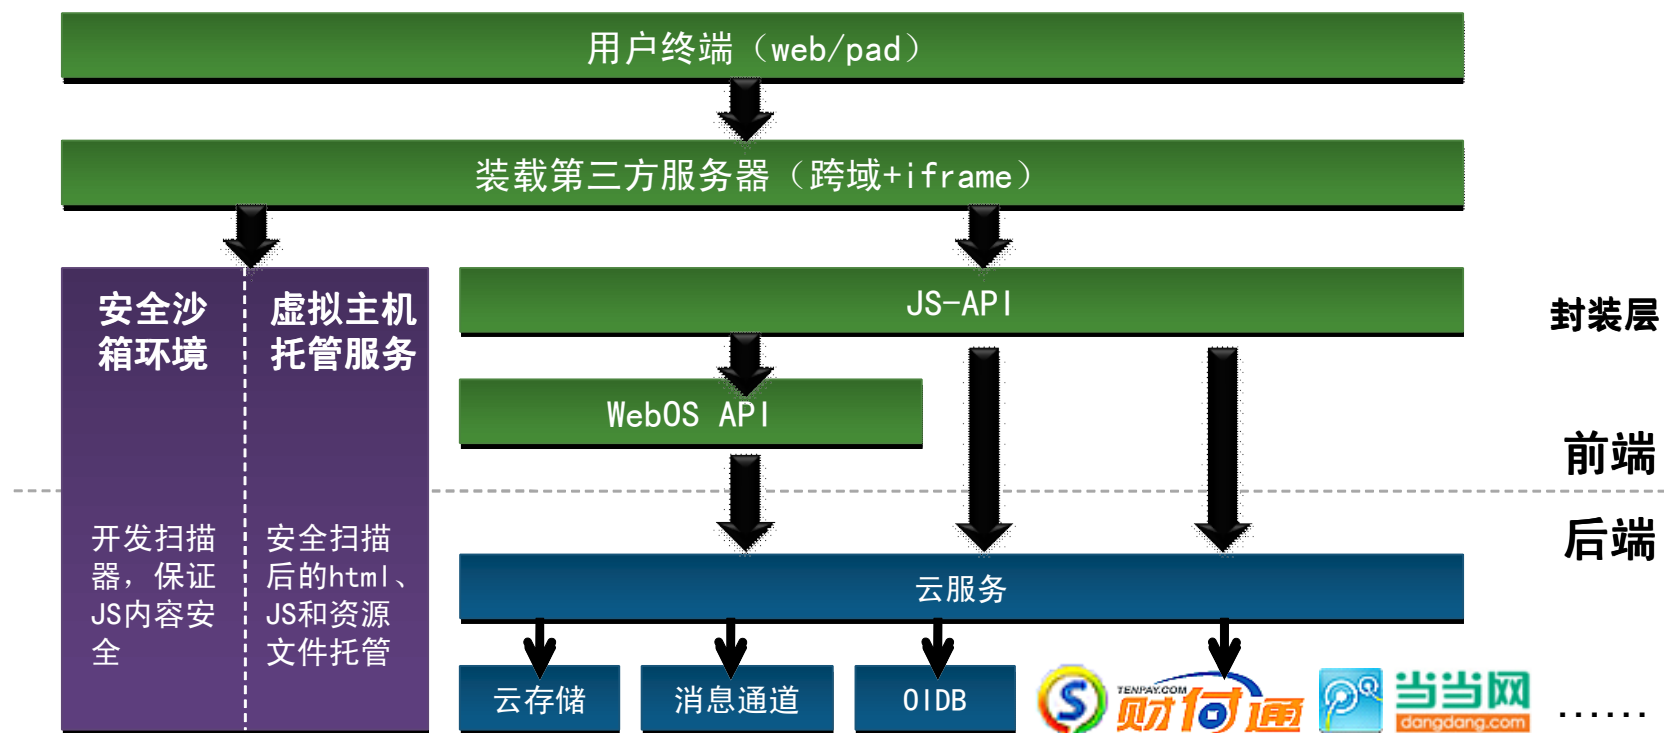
用户终端（web/pad）

装载第三方服务器（跨域+iframe）

安全沙箱环境

虚拟主机托管服务

JS-API

封装层

WebOS API

前端

后端

开发扫描器，保证JS内容安全

安全扫描后的html、JS和资源文件托管

云服务

云存储

消息通道

OIDB

TENPAY.COM 财付通

当当网 dangdang.com

……